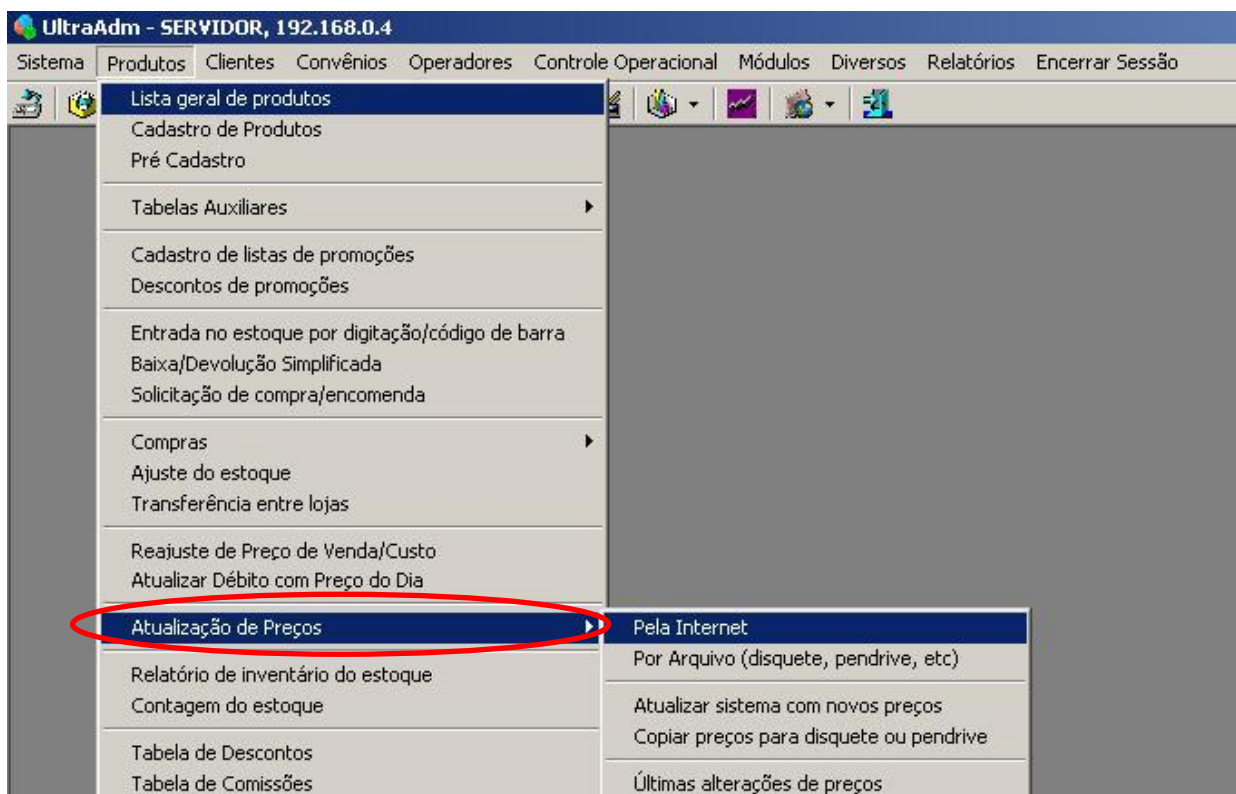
UltraAdm - SERVIDOR, 192.168.0.4

Sistema Produtos Clientes Convênios Operadores Controle Operacional Módulos Diversos Relatórios Encerrar Sessão

Lista geral de produtos
Cadastro de Produtos
Pré Cadastro

Tabelas Auxiliares

Cadastro de listas de promoções
Descontos de promoções

Entrada no estoque por digitação/código de barra
Baixa/Devolução Simplificada
Solicitação de compra/encomenda

Compras
Ajuste do estoque
Transferência entre lojas

Reajuste de Preço de Venda/Custo
Atualizar Débito com Preço do Dia

Atualização de Preços

Relatório de inventário do estoque
Contagem do estoque

Tabela de Descontos
Tabela de Comissões

Pela Internet
Por Arquivo (disquete, pendrive, etc)

Atualizar sistema com novos preços
Copiar preços para disquete ou pendrive

Últimas alterações de preços